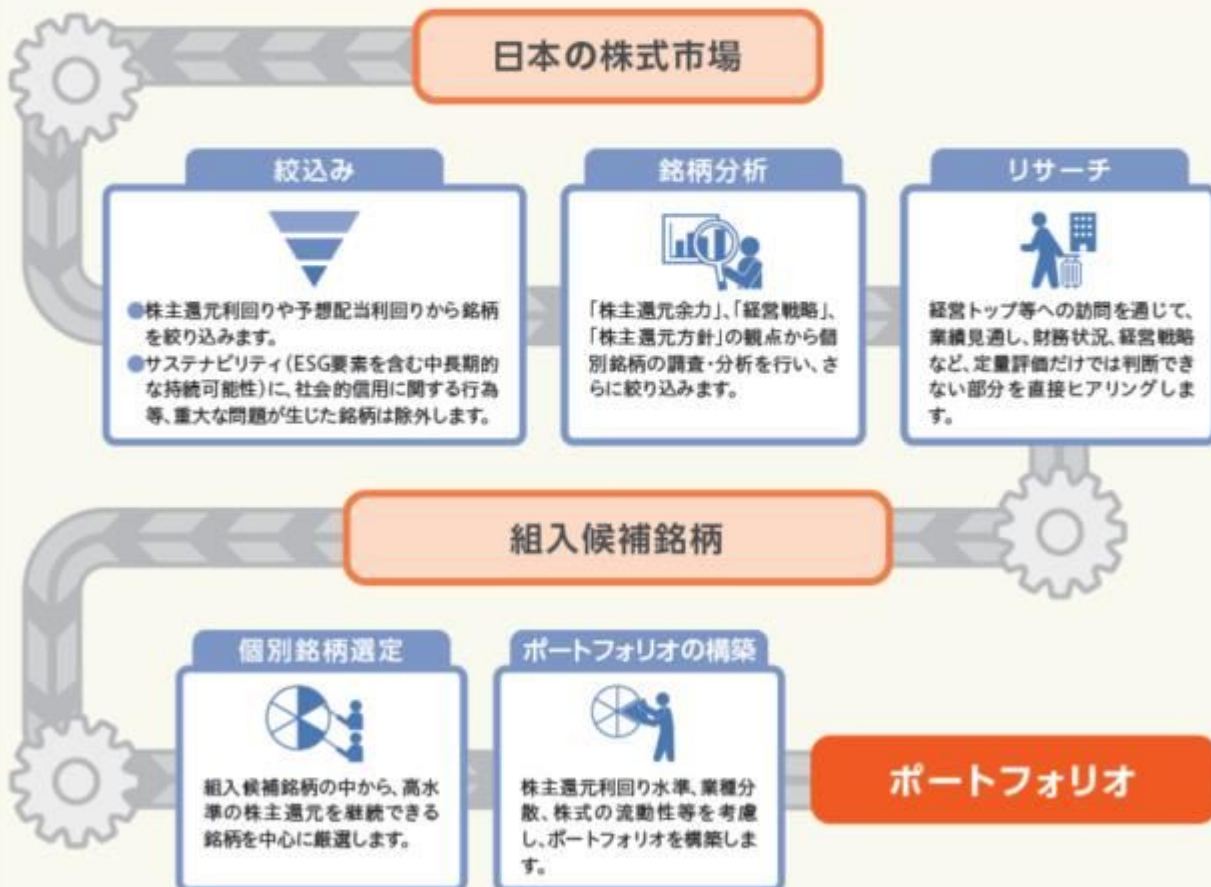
日本の株式市場

絞込み

●株主還元利回りや予想配当利回りから銘柄を絞り込みます。
●サステナビリティ（ESG要素を含む中長期的な持続可能性）に、社会的信用に関する行為等、重大な問題が生じた銘柄は除外します。

銘柄分析

「株主還元余力」、「経営戦略」、「株主還元方針」の観点から個別銘柄の調査・分析を行い、さらに絞り込みます。

リサーチ

経営トップ等への訪問を通じて、業績見通し、財務状況、経営戦略など、定量評価だけでは判断できない部分を直接ヒアリングします。

組入候補銘柄

個別銘柄選定

組入候補銘柄の中から、高水準の株主還元を継続できる銘柄を中心に厳選します。

ポートフォリオの構築

株主還元利回り水準、業種分散、株式の流動性等を考慮し、ポートフォリオを構築します。

ポートフォリオ